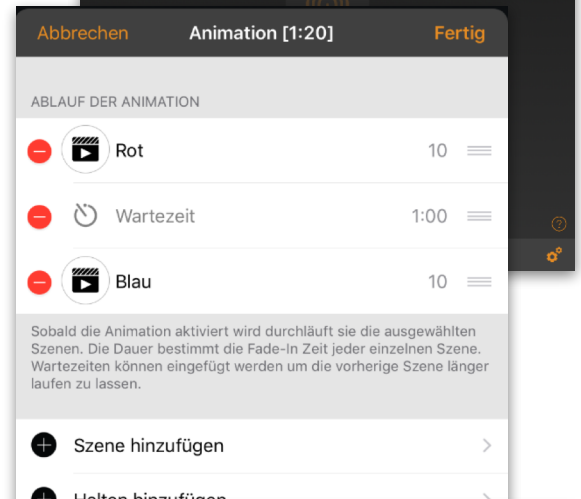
Abbrechen Animation [1:20] Fertig

ABLAUF DER ANIMATION

Rot 10

Wartezeit 1:00

Blau 10

Sobald die Animation aktiviert wird durchläuft sie die ausgewählten Szenen. Die Dauer bestimmt die Fade-In Zeit jeder einzelnen Szene. Wartezeiten können eingefügt werden um die vorherige Szene länger laufen zu lassen.

Szene hinzufügen

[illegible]